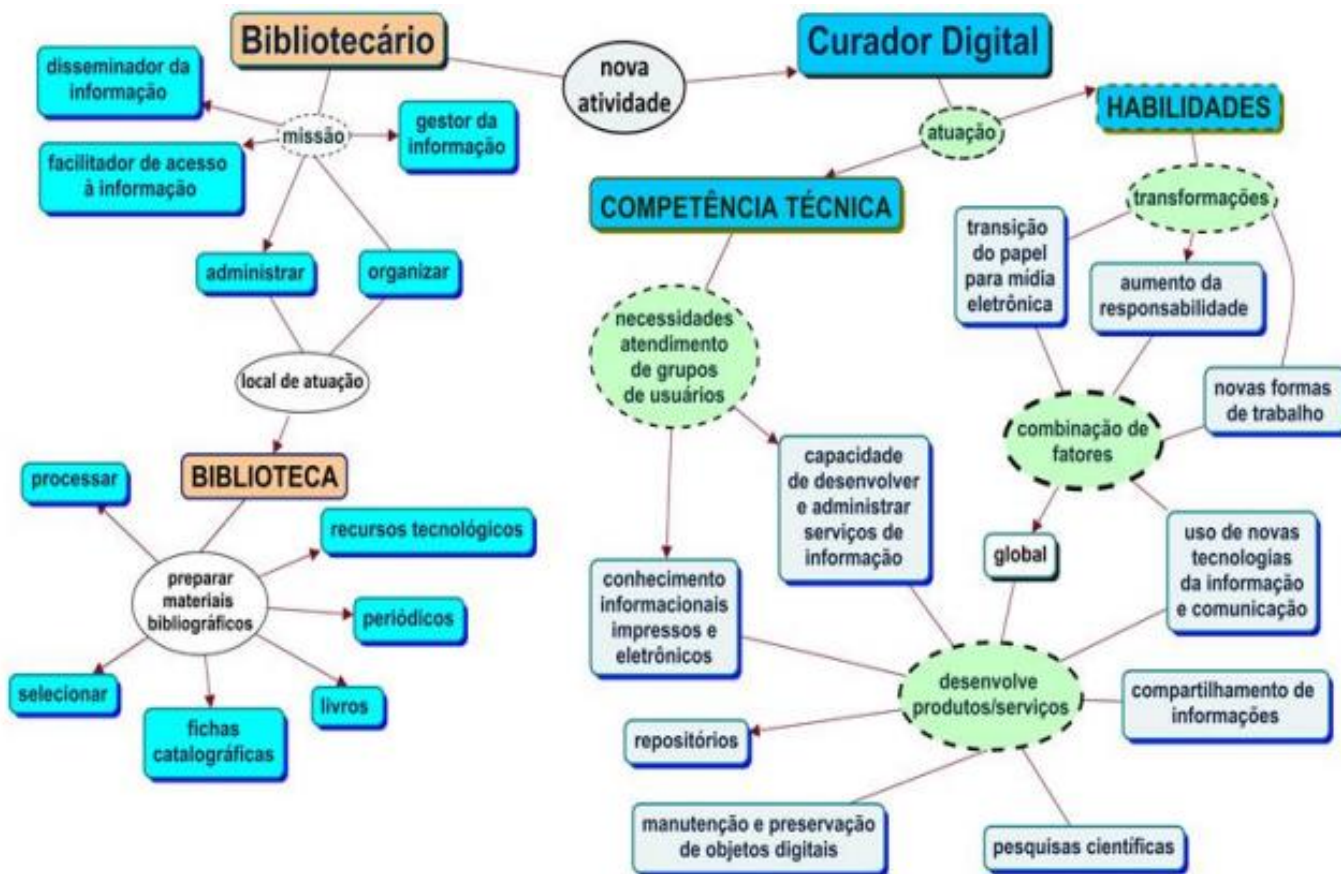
Bibliotecário

nova atividade

Curador Digital

disseminador da informação

missão

gestor da informação

facilitador de acesso à informação

administrar

organizar

local de atuação

BIBLIOTECA

processar

preparar materiais bibliográficos

recursos tecnológicos

periódicos

selecionar

fichas catalográficas

livros

atuação

HABILIDADES

COMPETÊNCIA TÉCNICA

transformações

transição do papel para mídia eletrônica

aumento da responsabilidade

necessidades atendimento de grupos de usuários

novas formas de trabalho

combinação de fatores

capacidade de desenvolver e administrar serviços de informação

global

uso de novas tecnologias da informação e comunicação

conhecimento informacionais impressos e eletrônicos

desenvolve produtos/serviços

compartilhamento de informações

repositórios

manutenção e preservação de objetos digitais

pesquisas científicas